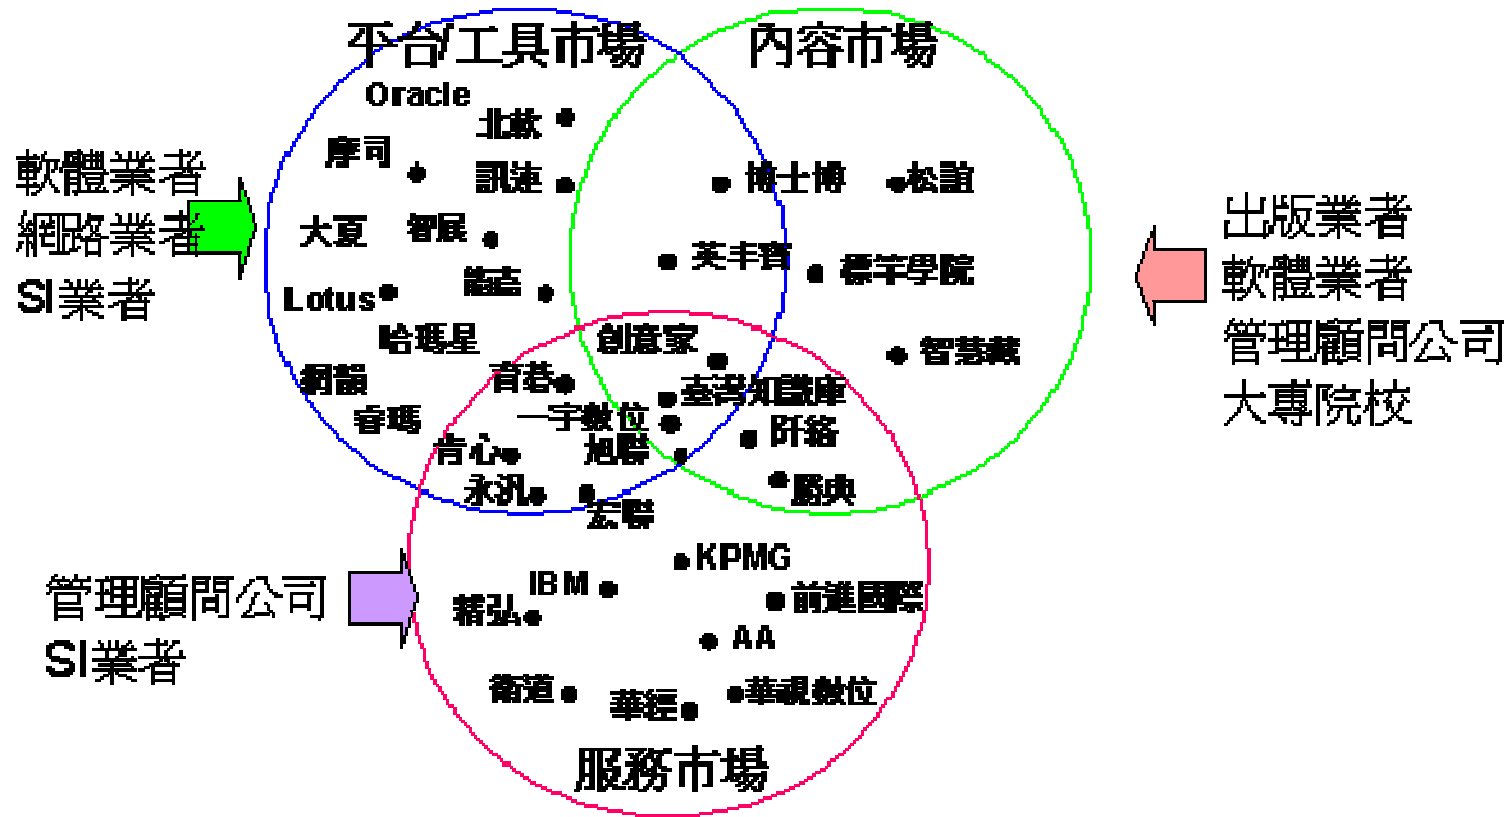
平台/工具市場

內容市場

軟體業者
網路業者
SI業者

Oracle
北新
摩司
訊連
大夏
智展
Lotus
能資
哈瑪星
網訊
睿瑪
育春
一宇數位
旭聯
青心
永汛
宏碁

博士博
松龍
英丰寶
標竿學院
創意家
智慧藏
臺灣知識庫
阡絡
聯典

出版業者
軟體業者
管理顧問公司
大專院校

管理顧問公司
SI業者

KPMG
IBM
精弘
前進國際
AA
衛道
華經
華視數位

服務市場